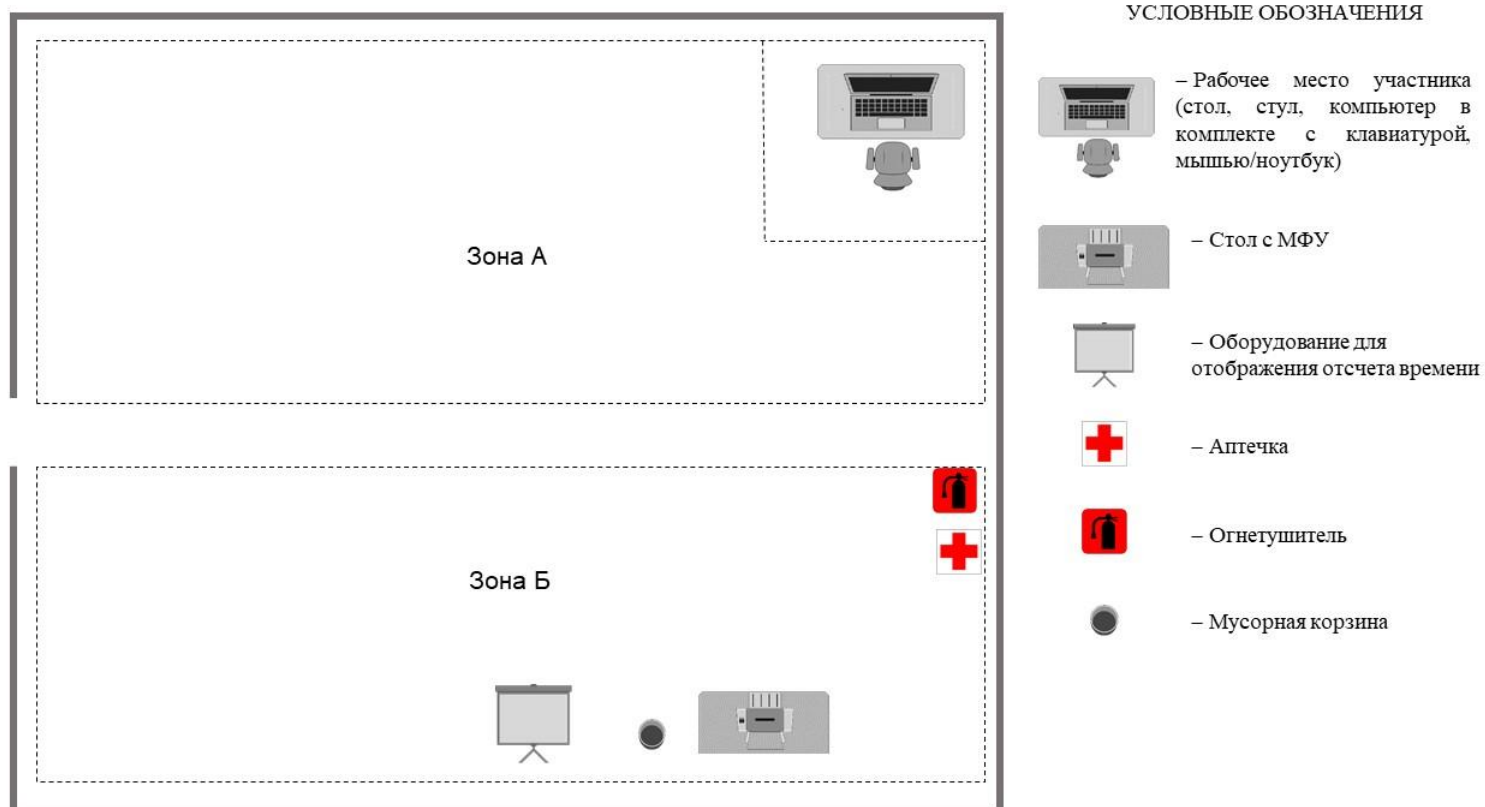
Зона А

Зона Б

УСЛОВНЫЕ ОБОЗНАЧЕНИЯ

– Рабочее место участника (стол, стул, компьютер в комплекте с клавиатурой, мышью/ноутбук)

– Стол с МФУ

– Оборудование для отображения отсчета времени

– Аптечка

– Огнетушитель

– Мусорная корзина